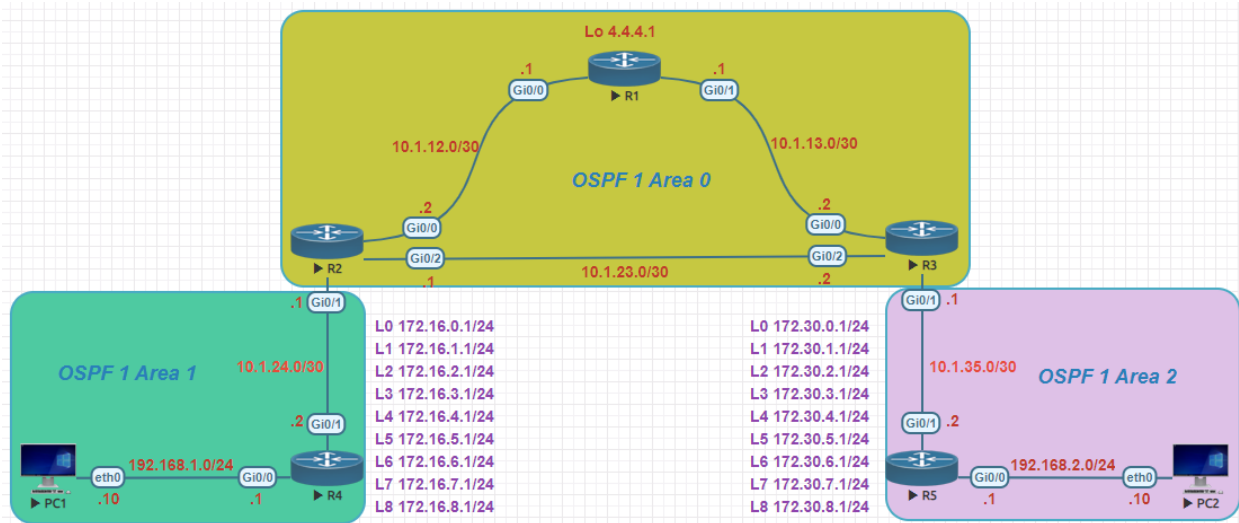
Lo 4.4.4.1

.1
Gi0/0
R1
.1
Gi0/1

10.1.12.0/30
10.1.13.0/30

OSPF 1 Area 0

.2
Gi0/0
R2
Gi0/2
.1

.2
Gi0/0
Gi0/2
R3
.2

10.1.23.0/30

.1
Gi0/1

OSPF 1 Area 1

10.1.24.0/30

.2
Gi0/1

eth0
192.168.1.0/24
Gi0/0
PC1
.10
.1
R4

L0 172.16.0.1/24
L1 172.16.1.1/24
L2 172.16.2.1/24
L3 172.16.3.1/24
L4 172.16.4.1/24
L5 172.16.5.1/24
L6 172.16.6.1/24
L7 172.16.7.1/24
L8 172.16.8.1/24

L0 172.30.0.1/24
L1 172.30.1.1/24
L2 172.30.2.1/24
L3 172.30.3.1/24
L4 172.30.4.1/24
L5 172.30.5.1/24
L6 172.30.6.1/24
L7 172.30.7.1/24
L8 172.30.8.1/24

Gi0/1
.1

10.1.35.0/30

OSPF 1 Area 2

Gi0/1
.2

R5
Gi0/0
.1
192.168.2.0/24
eth0
.10
PC2